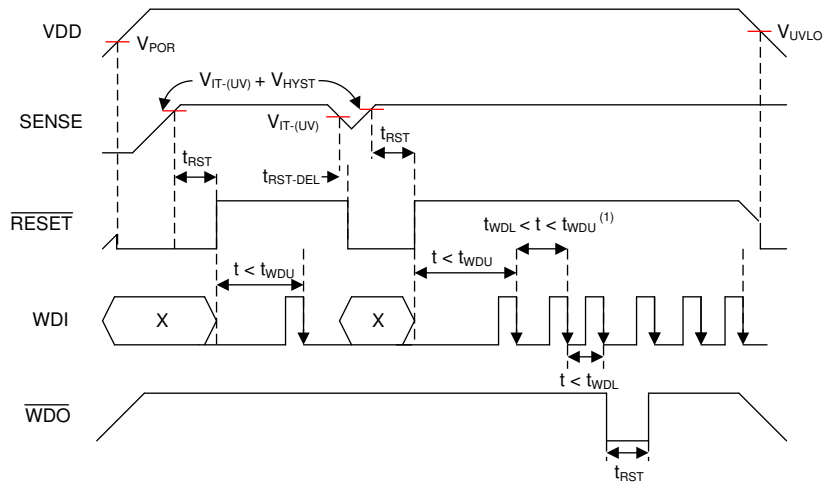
VDD

$V_{POR}$

$V_{UVLO}$

$V_{IT-(UV)} + V_{HYST}$

SENSE

$V_{IT-(UV)}$

$t_{RST}$

$t_{RST}$

$t_{RST-DEL}$

$\overline{RESET}$

$t_{WDL} < t < t_{WDU}$ (1)

$t < t_{WDU}$

$t < t_{WDU}$

WDI

X

X

$t < t_{WDL}$

$\overline{WDO}$

$t_{RST}$